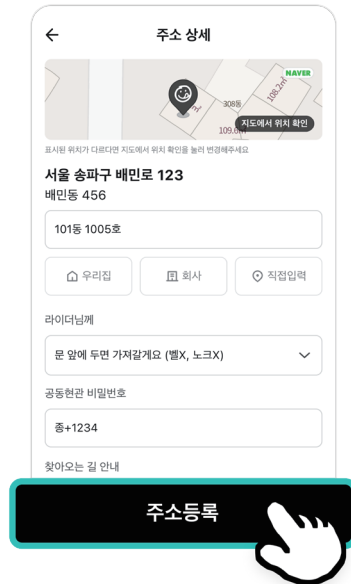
←
주소 상세

NAVER
308동
108.2m
109.0m
지도에서 위치 확인

표시된 위치가 다르다면 지도에서 위치 확인을 눌러 변경해주세요

서울 송파구 배민로 123
배민동 456

101동 1005호

우리집
회사
직접입력

라이더님께

문 앞에 두면 가져갈게요 (벨X, 노크X)

공동현관 비밀번호

종+1234

찾아오는 길 안내

주소등록